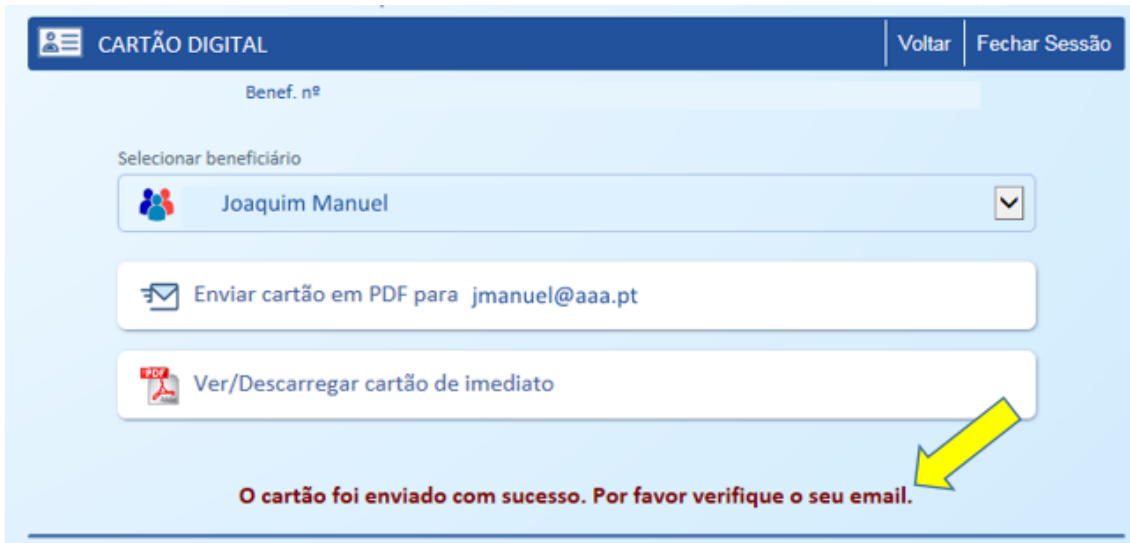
CARTÃO DIGITAL

Voltar | Fechar Sessão

Benef. nº

Selecionar beneficiário

Joaquim Manuel

Enviar cartão em PDF para jmanuel@aaa.pt

PDF

Ver/Descarregar cartão de imediato

O cartão foi enviado com sucesso. Por favor verifique o seu email.